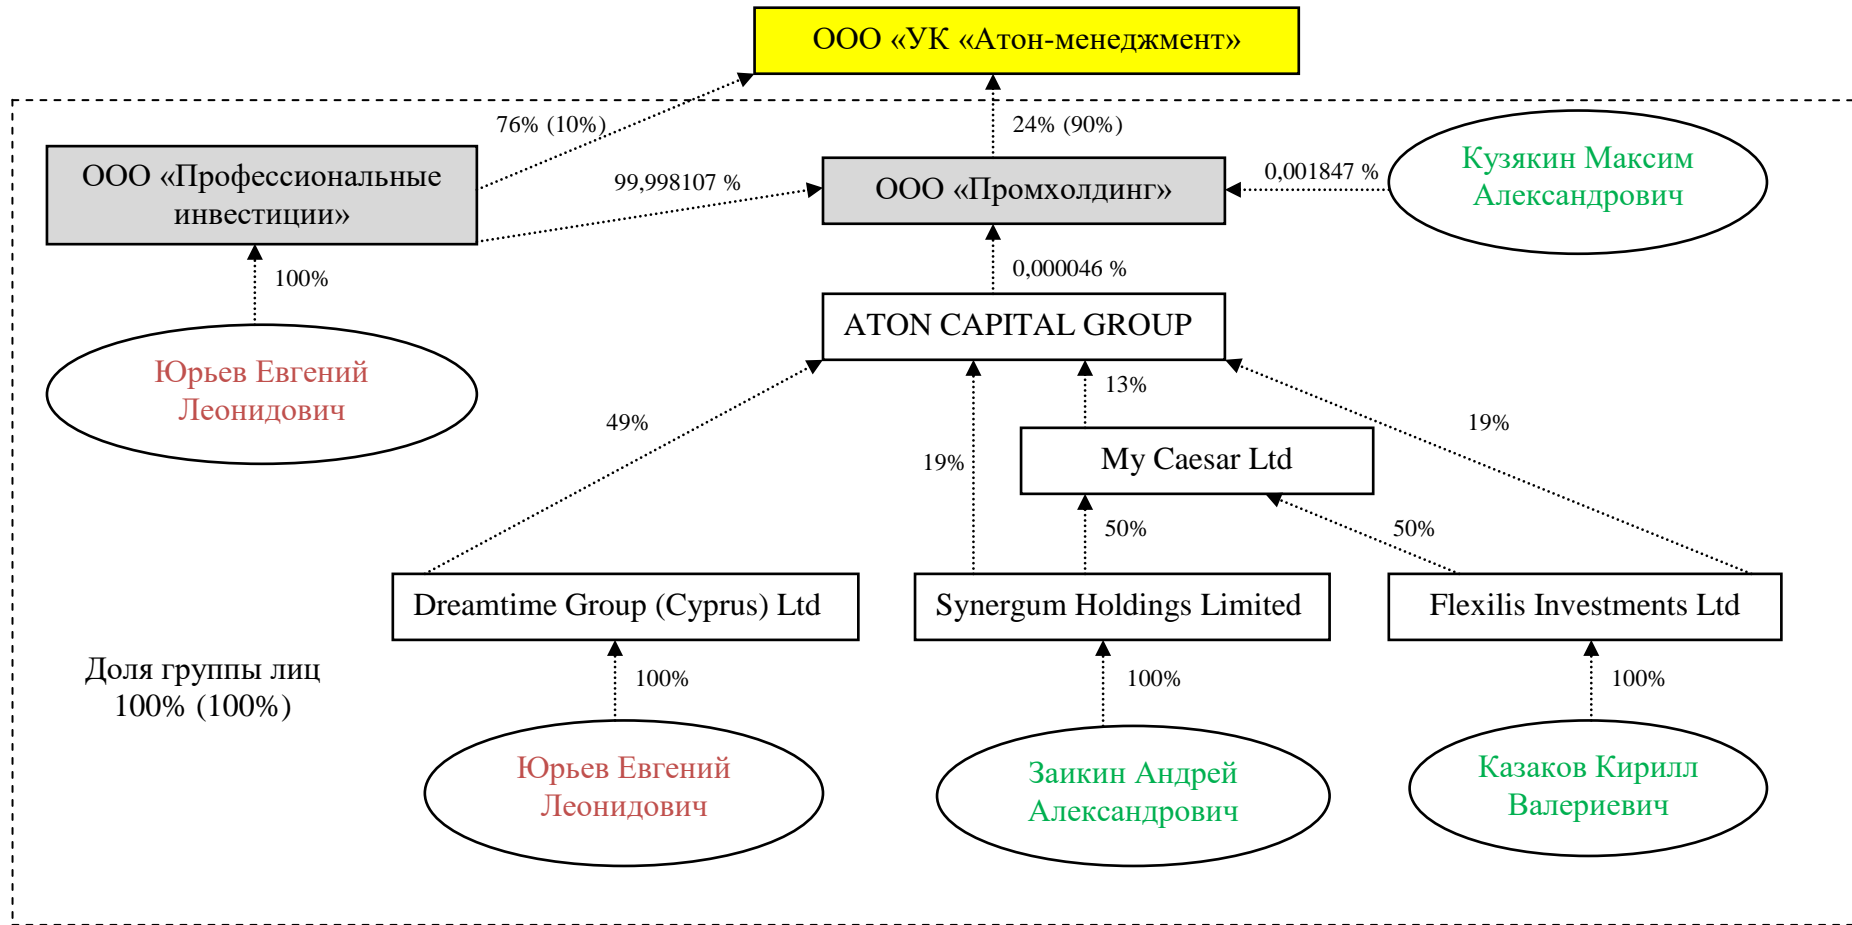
ООО «УК «Атон-менеджмент»

76% (10%)

24% (90%)

ООО «Профессиональные инвестиции»

99,998107 %

ООО «Промхолдинг»

0,001847 %

Кузякин Максим Александрович

100%

0,000046 %

ATON CAPITAL GROUP

Юрьев Евгений Леонидович

13%

49%

19%

19%

My Caesar Ltd

50%

50%

Dreamtime Group (Cyprus) Ltd

Synergum Holdings Limited

Flexilis Investments Ltd

Доля группы лиц 100% (100%)

100%

100%

100%

Юрьев Евгений Леонидович

Заикин Андрей Александрович

Казаков Кирилл Валериевич